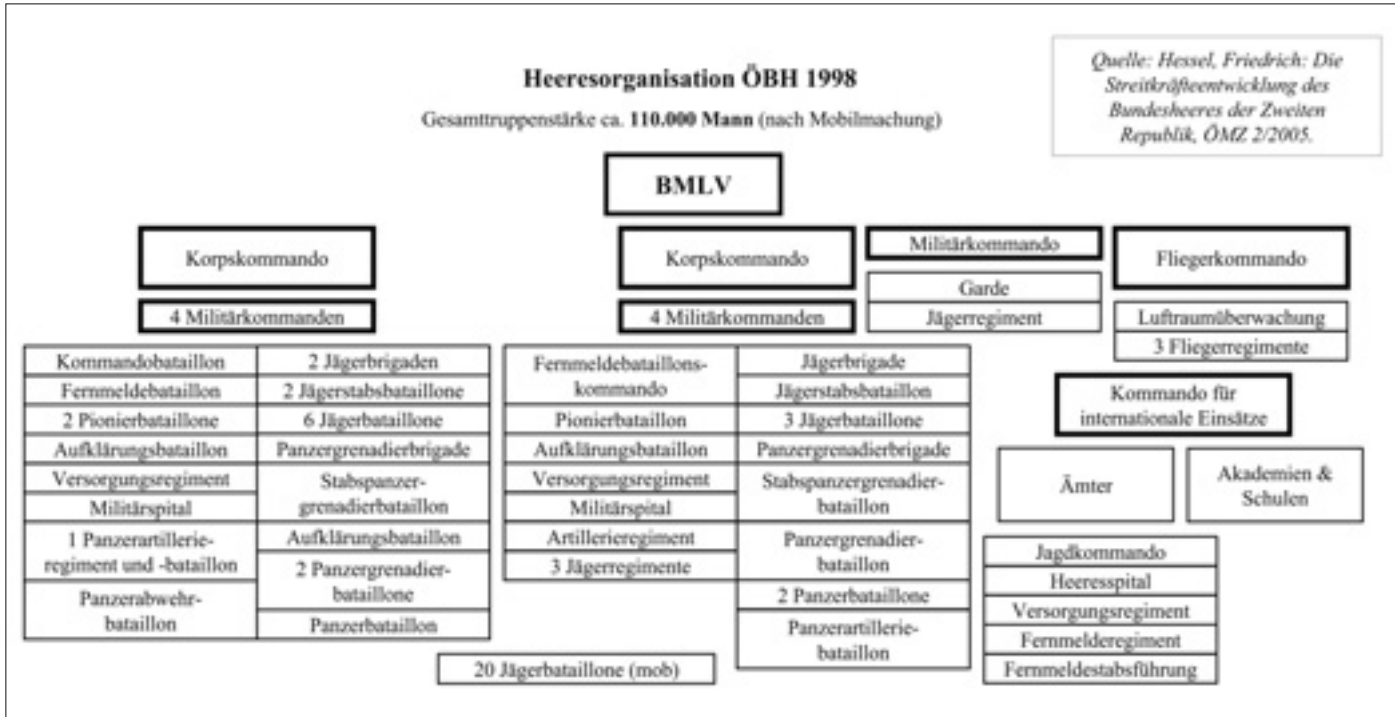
Quelle: Hessel, Friedrich: Die Streitkräfteentwicklung des Bundesheeres der Zweiten Republik, ÖMZ 2/2005.

**Heeresorganisation ÖBH 1998**

Gesamttruppenstärke ca. **110.000 Mann** (nach Mobilmachung)

**BMLV**

Korpskommando

4 Militärkommanden

Kommandobataillon
Fernmeldebataillon
2 Pionierbataillone
Aufklärungsbataillon
Versorgungsregiment
Militärspital
1 Panzerartillerieregiment und -bataillon
Panzerabwehrbataillon

2 Jägerbrigaden
2 Jägerstabsbataillone
6 Jägerbataillone
Panzergrenadierbrigade
Stabspanzergrenadierbataillon
Aufklärungsbataillon
2 Panzergrenadierbataillone
Panzerbataillon

Korpskommando

4 Militärkommanden

Fernmeldebataillonskommando
Pionierbataillon
Aufklärungsbataillon
Versorgungsregiment
Militärspital
Artillerieregiment
3 Jägerregimente

Jägerbrigade
Jägerstabsbataillon
3 Jägerbataillone
Panzergrenadierbrigade
Stabspanzergrenadierbataillon
Panzergrenadierbataillon
2 Panzerbataillone
Panzerartilleriebataillon

20 Jägerbataillone (mob)

Militärkommando
Garde
Jägerregiment

Fliegerkommando
Luftraumüberwachung
3 Fliegerregimente

Kommando für internationale Einsätze

Ämter

Akademien & Schulen

Jagdkommando
Heeresspital
Versorgungsregiment
Fernmelderegiment
Fernmeldestabsführung